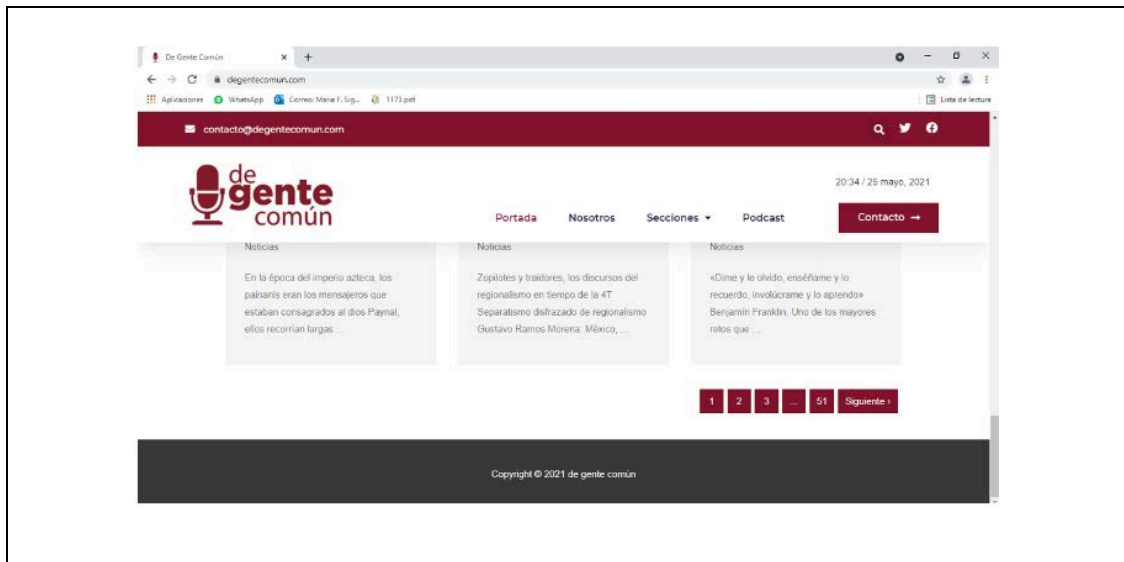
De Gente Común × +

degentecomun.com

Aplicaciones WhatsApp Correo: Maria F. Sig... 1173.pdf

Lista de lectura

contacto@degentecomun.com

de gente común

20:34 / 25 mayo, 2021

Portada Nosotros Secciones Podcast Contacto →

Noticias

En la época del imperio azteca, los painanis eran los mensajeros que estaban consagrados al dios Paynal, ellos recorrían largas ...

Noticias

Zopilotes y traidores, los discursos del regionalismo en tiempo de la 4T Separatismo disfrazado de regionalismo Gustavo Ramos Morena: México, ...

Noticias

«Dime y lo olvido, enséñame y lo recuerdo, involúcrame y lo aprendo» Benjamin Franklin. Uno de los mayores retos que ...

1 2 3 ... 51 Siguiente ›

Copyright © 2021 de gente común